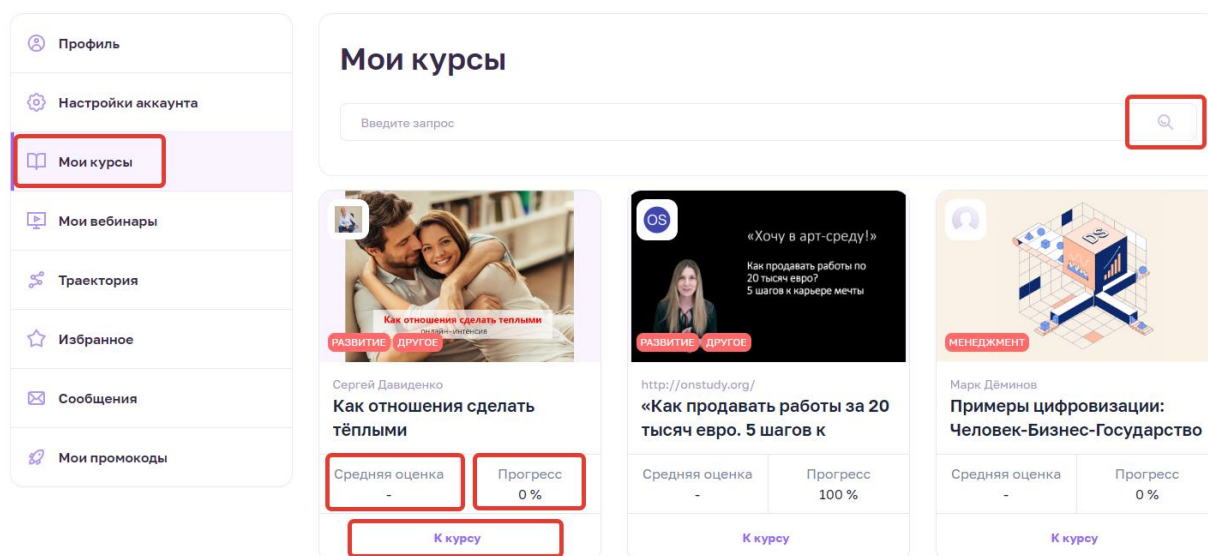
Профиль

Настройки аккаунта

Мои курсы

Мои вебинары

Траектория

Избранное

Сообщения

Мои промокоды

Мои курсы

Введите запрос

Как отношения сделать теплыми
онлайн-интенсив

РАЗВИТИЕ ДРУГОЕ

Сергей Давиденко
Как отношения сделать тёплыми

| Средняя оценка | Прогресс |
|---|---|
| - | 0 % |

К курсу

OS

«Хочу в арт-среду!»
Как продавать работы по 20 тысяч евро?
5 шагов к карьере мечты

РАЗВИТИЕ ДРУГОЕ

http://onstudy.org/
«Как продавать работы за 20 тысяч евро. 5 шагов к

| Средняя оценка | Прогресс |
|---|---|
| - | 100 % |

К курсу

МЕНЕДЖМЕНТ

Марк Дёминов
Примеры цифровизации: Человек-Бизнес-Государство

| Средняя оценка | Прогресс |
|---|---|
| - | 0 % |

К курсу